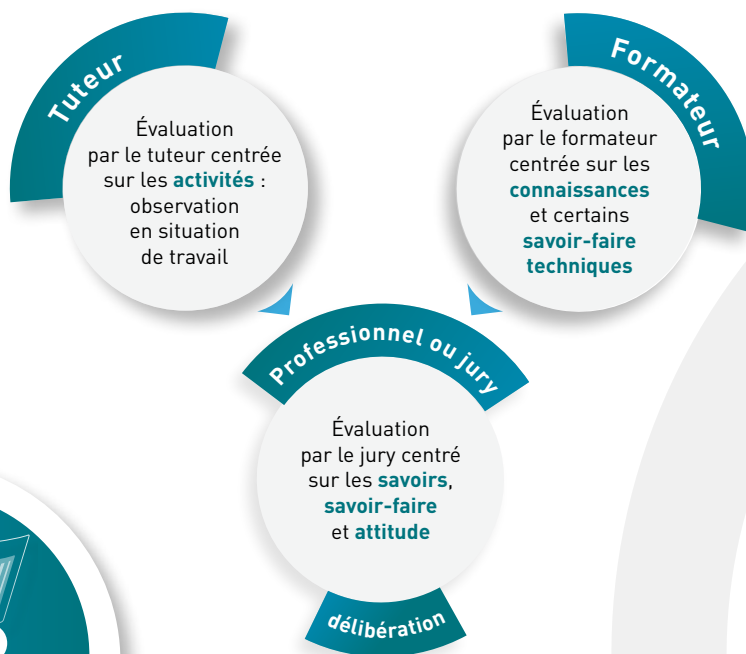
Tuteur

Évaluation par le tuteur centrée sur les **activités** : observation en situation de travail

Formateur

Évaluation par le formateur centrée sur les **connaissances** et certains **savoir-faire techniques**

Professionnel ou jury

Évaluation par le jury centré sur les **savoirs**, **savoir-faire** et **attitude**

délibération